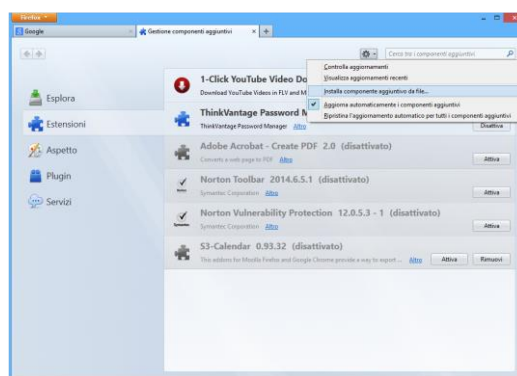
Firefox

Google

Gestione componenti aggiuntivi

+

Cerca tra i componenti aggiuntivi

Esplora

Estensioni

Aspetto

Plugin

Servizi

Controlla aggiornamenti

Visualizza aggiornamenti recenti

Installa componente aggiuntivo da file...

Aggiorna automaticamente i componenti aggiuntivi

Ripristina l'aggiornamento automatico per tutti i componenti aggiuntivi

1-Click YouTube Video Do

Download YouTube Videos in FLV and M

ThinkVantage Password M

ThinkVantage Password Manager Altro

Disattiva

Adobe Acrobat - Create PDF 2.0 (disattivato)

Converts a web page to PDF Altro

Attiva

Norton Toolbar 2014.6.5.1 (disattivato)

Symantec Corporation Altro

Attiva

Norton Vulnerability Protection 12.0.5.3 - 1 (disattivato)

Symantec Corporation Altro

Attiva

S3-Calendar 0.93.32 (disattivato)

This addons for Mozilla Firefox and Google Chrome provide a way to export ... Altro

Attiva

Rimuovi